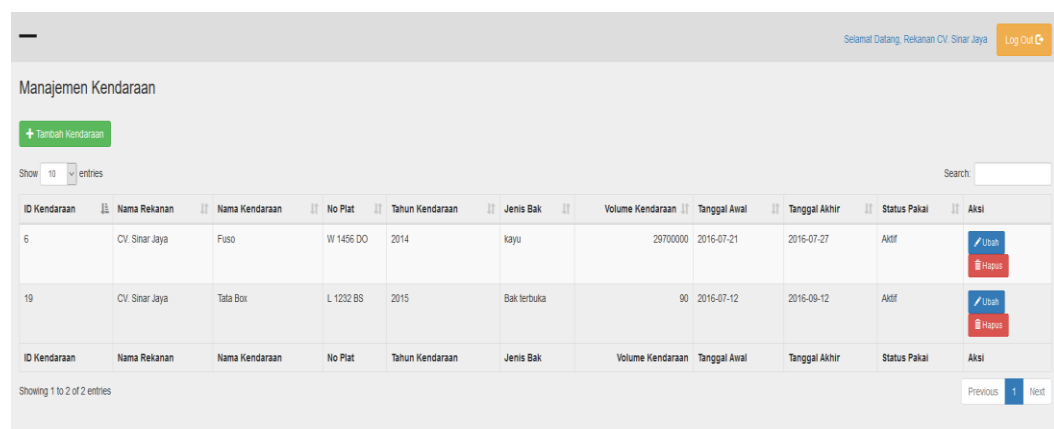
Selamat Datang, Rekanan CV. Sinar Jaya Log Out

Manajemen Kendaraan

Tambah Kendaraan

Show 10 entries

Search:

| ID Kendaraan | Nama Rekanan | Nama Kendaraan | No Plat | Tahun Kendaraan | Jenis Bak | Volume Kendaraan | Tanggal Awal | Tanggal Akhir | Status Pakai | Aksi |
|---|---|---|---|---|---|---|---|---|---|---|
| 6 | CV. Sinar Jaya | Fuso | W 1456 DO | 2014 | kayu | 29700000 | 2016-07-21 | 2016-07-27 | Aktif | Ubah Hapus |
| 19 | CV. Sinar Jaya | Tata Box | L 1232 BS | 2015 | Bak terbuka | 90 | 2016-07-12 | 2016-09-12 | Aktif | Ubah Hapus |
| ID Kendaraan | Nama Rekanan | Nama Kendaraan | No Plat | Tahun Kendaraan | Jenis Bak | Volume Kendaraan | Tanggal Awal | Tanggal Akhir | Status Pakai | Aksi |

Showing 1 to 2 of 2 entries

Previous 1 Next